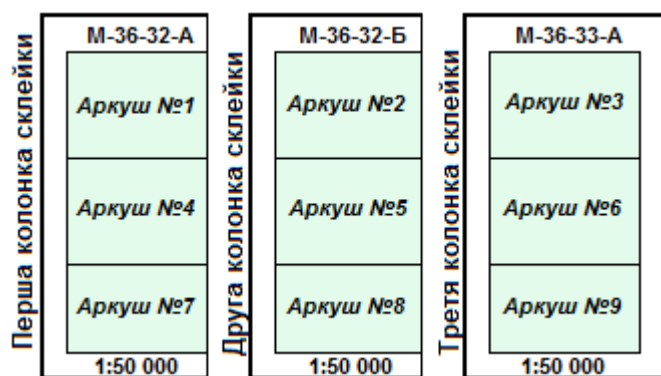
Перша колонка склейки

М-36-32-А

Аркуш №1

Аркуш №4

Аркуш №7

1:50 000

Друга колонка склейки

М-36-32-Б

Аркуш №2

Аркуш №5

Аркуш №8

1:50 000

Третя колонка склейки

М-36-33-А

Аркуш №3

Аркуш №6

Аркуш №9

1:50 000